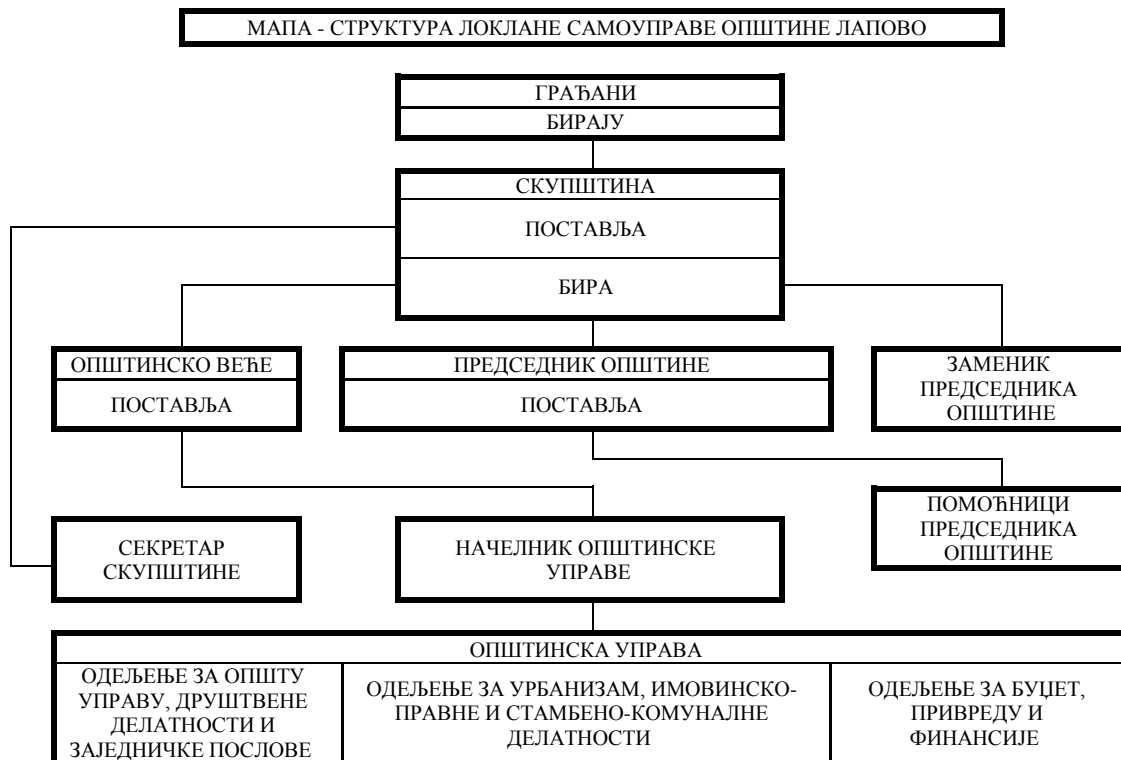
МАПА - СТРУКТУРА ЛОКЛАНЕ САМОУПРАВЕ ОПШТИНЕ ЛАПОВО

ГРАЂАНИ
БИРАЈУ

СКУПШТИНА
ПОСТАВЉА
БИРА

ОПШТИНСКО ВЕЋЕ
ПОСТАВЉА

ПРЕДСЕДНИК ОПШТИНЕ
ПОСТАВЉА

ЗАМЕНИК ПРЕДСЕДНИКА ОПШТИНЕ

ПОМОЋНИЦИ ПРЕДСЕДНИКА ОПШТИНЕ

СЕКРЕТАР СКУПШТИНЕ

НАЧЕЛНИК ОПШТИНСКЕ УПРАВЕ

ОПШТИНСКА УПРАВА

ОДЕЉЕЊЕ ЗА ОПШТУ УПРАВУ, ДРУШТВЕНЕ ДЕЛАТНОСТИ И ЗАЈЕДНИЧКЕ ПОСЛОВЕ

ОДЕЉЕЊЕ ЗА УРБАНИЗАМ, ИМОВИНСКО-ПРАВНЕ И СТАМБЕНО-КОМУНАЛНЕ ДЕЛАТНОСТИ

ОДЕЉЕЊЕ ЗА БУЏЕТ, ПРИВРЕДУ И ФИНАНСИЈЕ